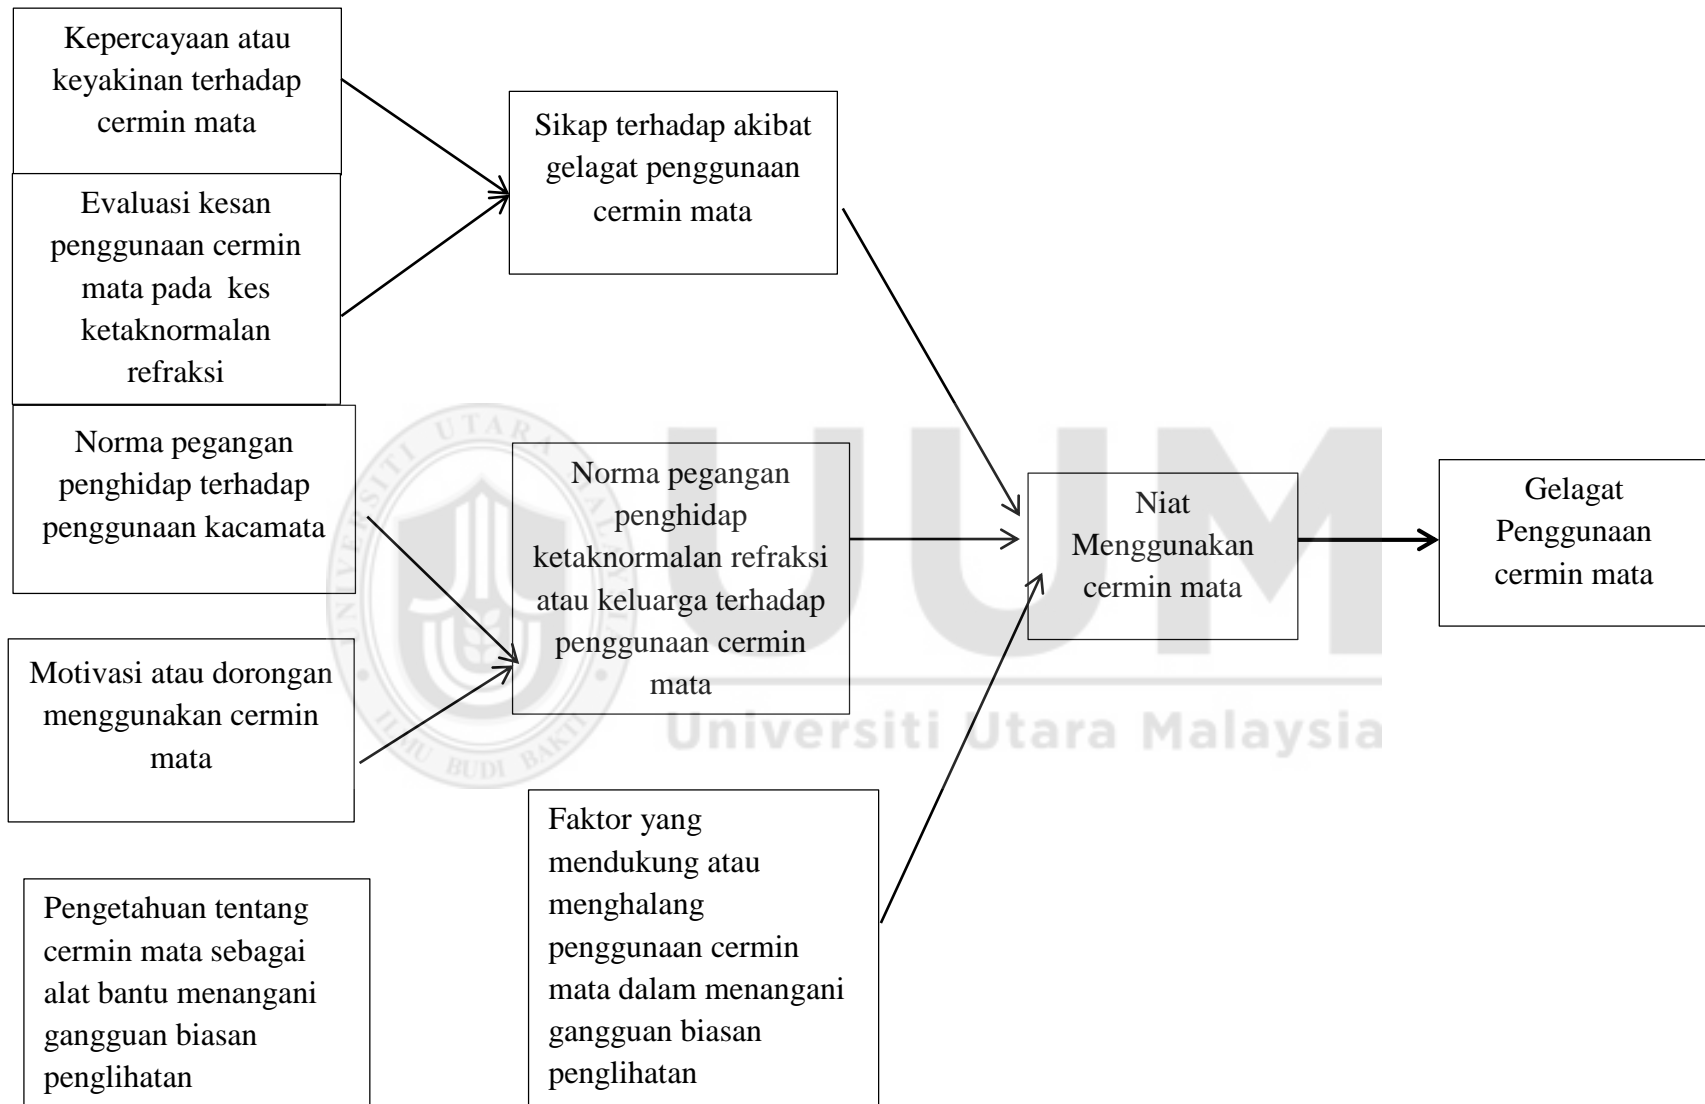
Kepercayaan atau keyakinan terhadap cermin mata

Evaluasi kesan penggunaan cermin mata pada kes ketaknormalan refraksi

Sikap terhadap akibat gelagat penggunaan cermin mata

Norma pegangan penghidap terhadap penggunaan kacamata

Motivasi atau dorongan menggunakan cermin mata

Norma pegangan penghidap ketaknormalan refraksi atau keluarga terhadap penggunaan cermin mata

Niat Menggunakan cermin mata

Gelagat Penggunaan cermin mata

UTARA

UNIVERSITI

MALAYSIA

BUDI BAKTI

UUM

Universiti Utara Malaysia

Pengetahuan tentang cermin mata sebagai alat bantu menangani gangguan biasan penglihatan

Faktor yang mendukung atau menghalang penggunaan cermin mata dalam menangani gangguan biasan penglihatan